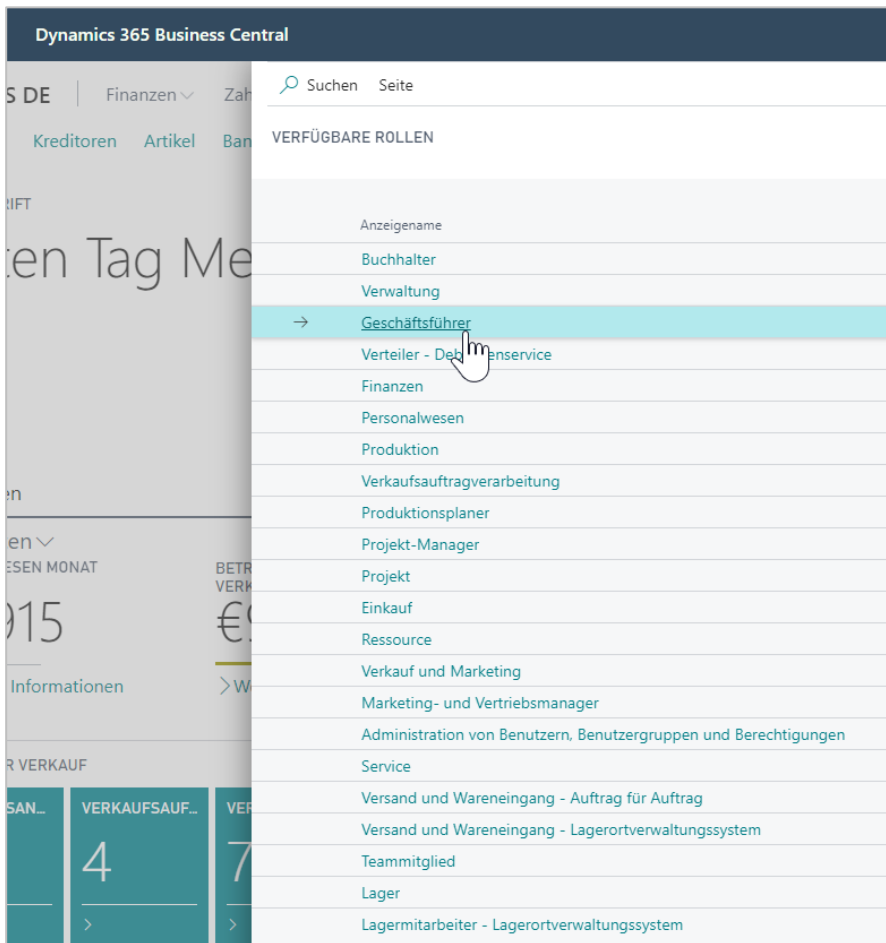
Dynamics 365 Business Central

S DE | Finanzen ∨ Zah

Kreditoren Artikel Ban

RIFT

ten Tag Me

en

en ∨

ESEN MONAT

915

Informationen

BETR
VERK

€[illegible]

> W

R VERKAUF

SAN...

VERKAUFSAUF...

4

VER

7

Suchen Seite

VERFÜGBARE ROLLEN

Anzeigename

Buchhalter

Verwaltung

→ Geschäftsführer

Verteiler - De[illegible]enservice

Finanzen

Personalwesen

Produktion

Verkaufsauftragverarbeitung

Produktionsplaner

Projekt-Manager

Projekt

Einkauf

Ressource

Verkauf und Marketing

Marketing- und Vertriebsmanager

Administration von Benutzern, Benutzergruppen und Berechtigungen

Service

Versand und Wareneingang - Auftrag für Auftrag

Versand und Wareneingang - Lagerortverwaltungssystem

Teammitglied

Lager

Lagermitarbeiter - Lagerortverwaltungssystem